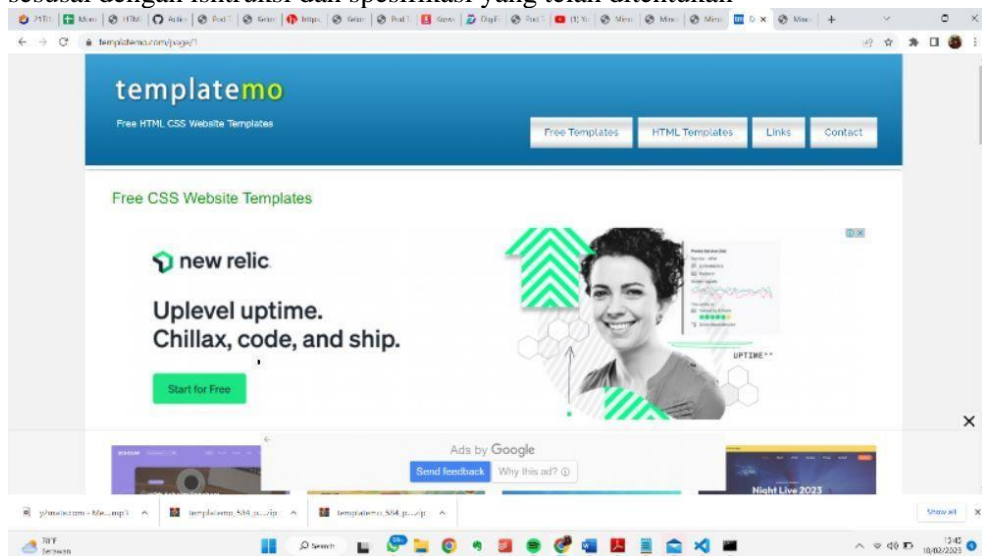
sesuai dengan ilustrasi dan spesifikasi yang telah ditentukan

templatemo.com/page/1

templatemo

Free HTML CSS Website Templates

Free Templates | HTML Templates | Links | Contact

Free CSS Website Templates

new relic.

Uplevel uptime.
Chillax, code, and ship.

Start for Free

UPTIME

Ads by Google

Send feedback | Why this ad?

Night Live 2023

templatemo_534_p....zip

templatemo_534_p....zip

Show all

Search

13:42
10/02/2023